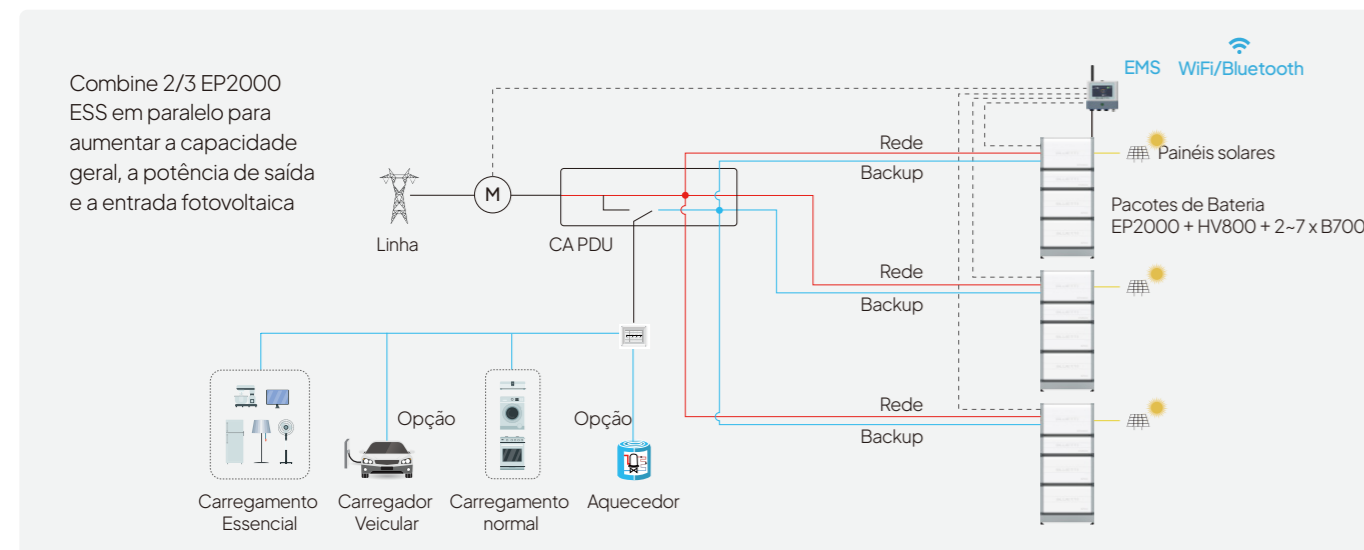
Combine 2/3 EP2000 ESS em paralelo para aumentar a capacidade geral, a potência de saída e a entrada fotovoltaica

EMS WiFi/Bluetooth

Rede

Backup

Painéis solares

Pacotes de Bateria EP2000 + HV800 + 2~7 x B700

M

Linha

CA PDU

Rede

Backup

Rede

Backup

Opção

Opção

Carregamento Essencial

Carregador Veicular

Carregamento normal

Aquecedor